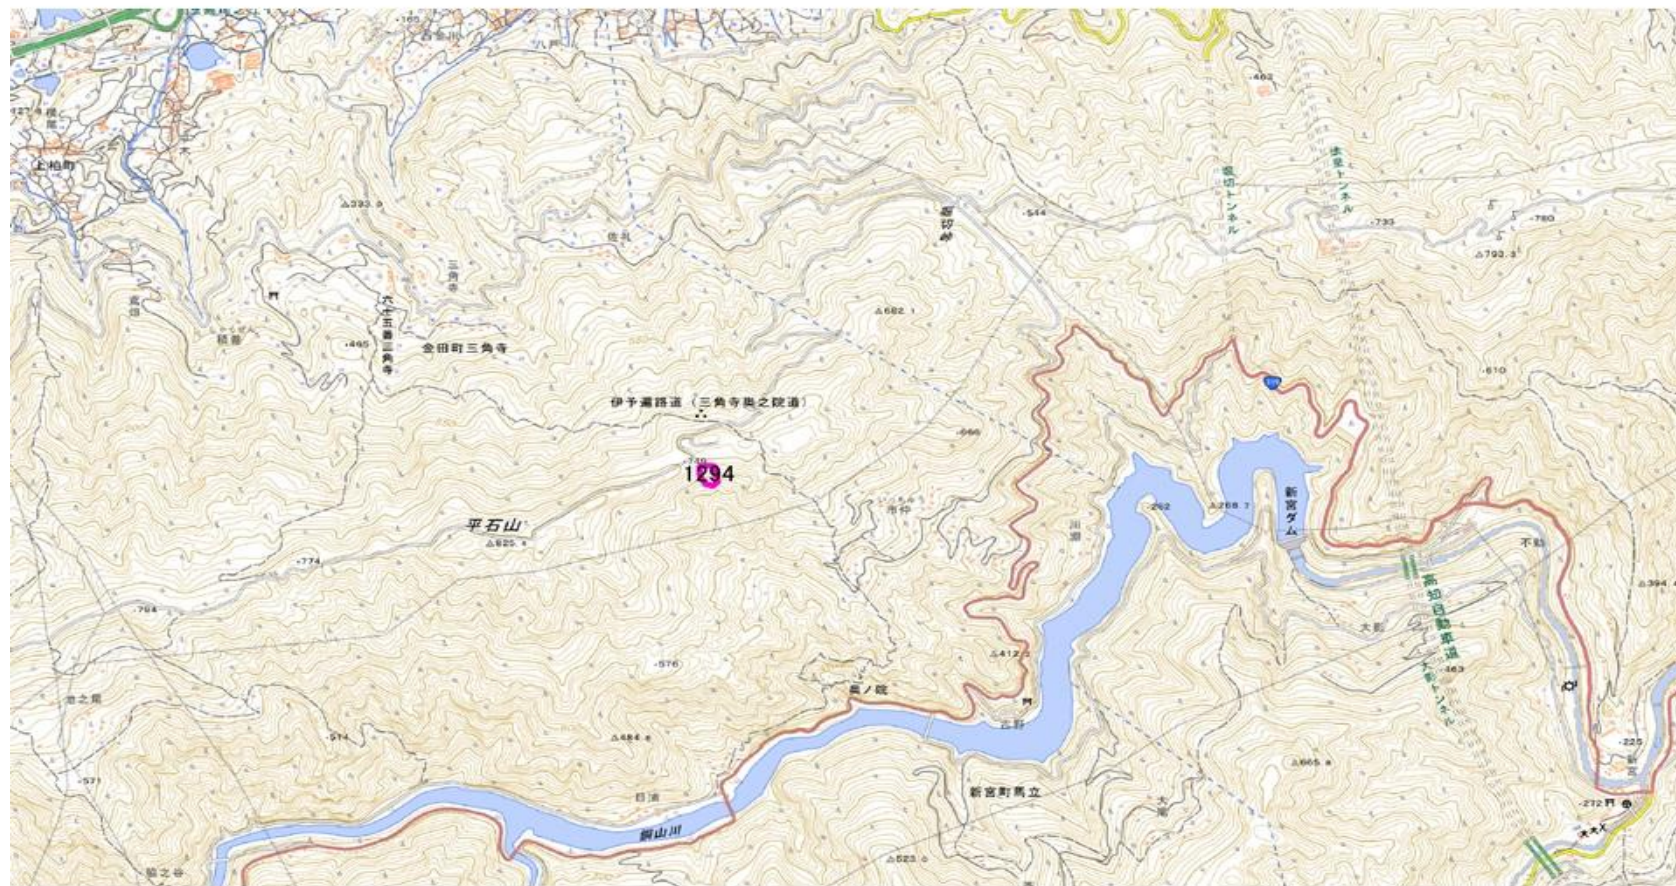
上柏町
△333.0
六十五番三角寺
金田町三角寺
三角寺
-465
伊予遍路道（三角寺奥之院道）
1294
平石山
△825.8
-774
-794
-576
△484.8
-514
-571
-544
堀切峠
△682.1
-666
-462
堀切トンネル
法皇トンネル
-733
-760
△793.3
-610
市仲
△412.2
-262
△268.7
新宮ダム
高知自動車道
馬立トンネル
不動
△394
大影
-463
△665.8
新宮町馬立
銅山川
△623.0
-225
-272
新宮